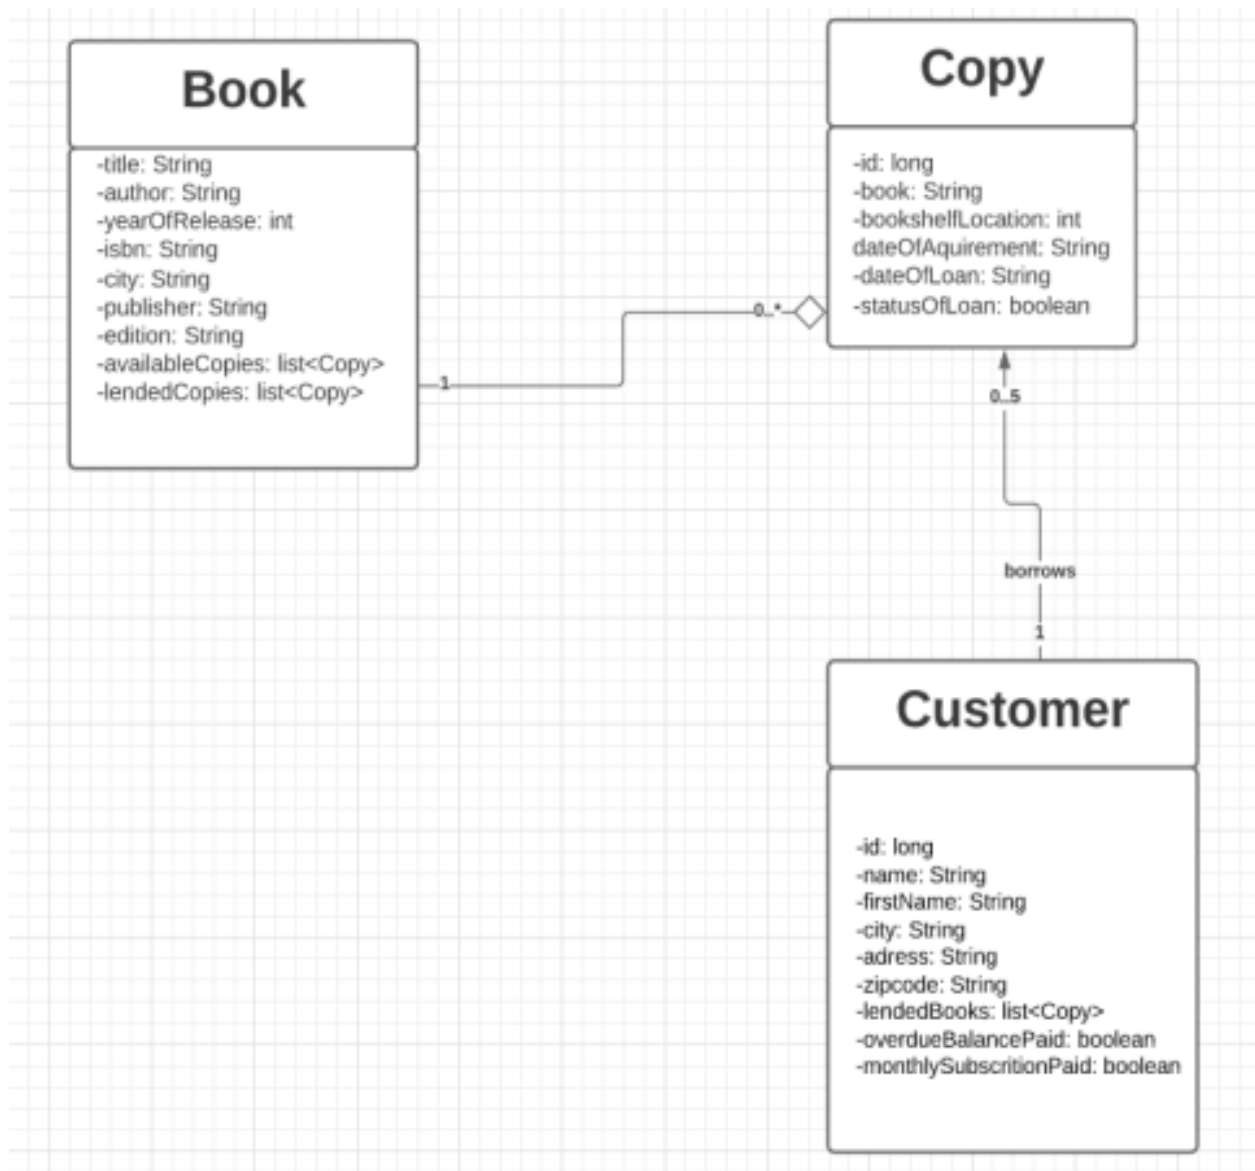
Book

-title: String
-author: String
-yearOfRelease: int
-isbn: String
-city: String
-publisher: String
-edition: String
-availableCopies: list<Copy>
-lendedCopies: list<Copy>

Copy

-id: long
-book: String
-bookshelfLocation: int
dateOfAquirement: String
-dateOfLoan: String
-statusOfLoan: boolean

1

0..*

0..5

borrows

1

Customer

-id: long
-name: String
-firstName: String
-city: String
-adress: String
-zipcode: String
-lendedBooks: list<Copy>
-overdueBalancePaid: boolean
-monthlySubscritionPaid: boolean